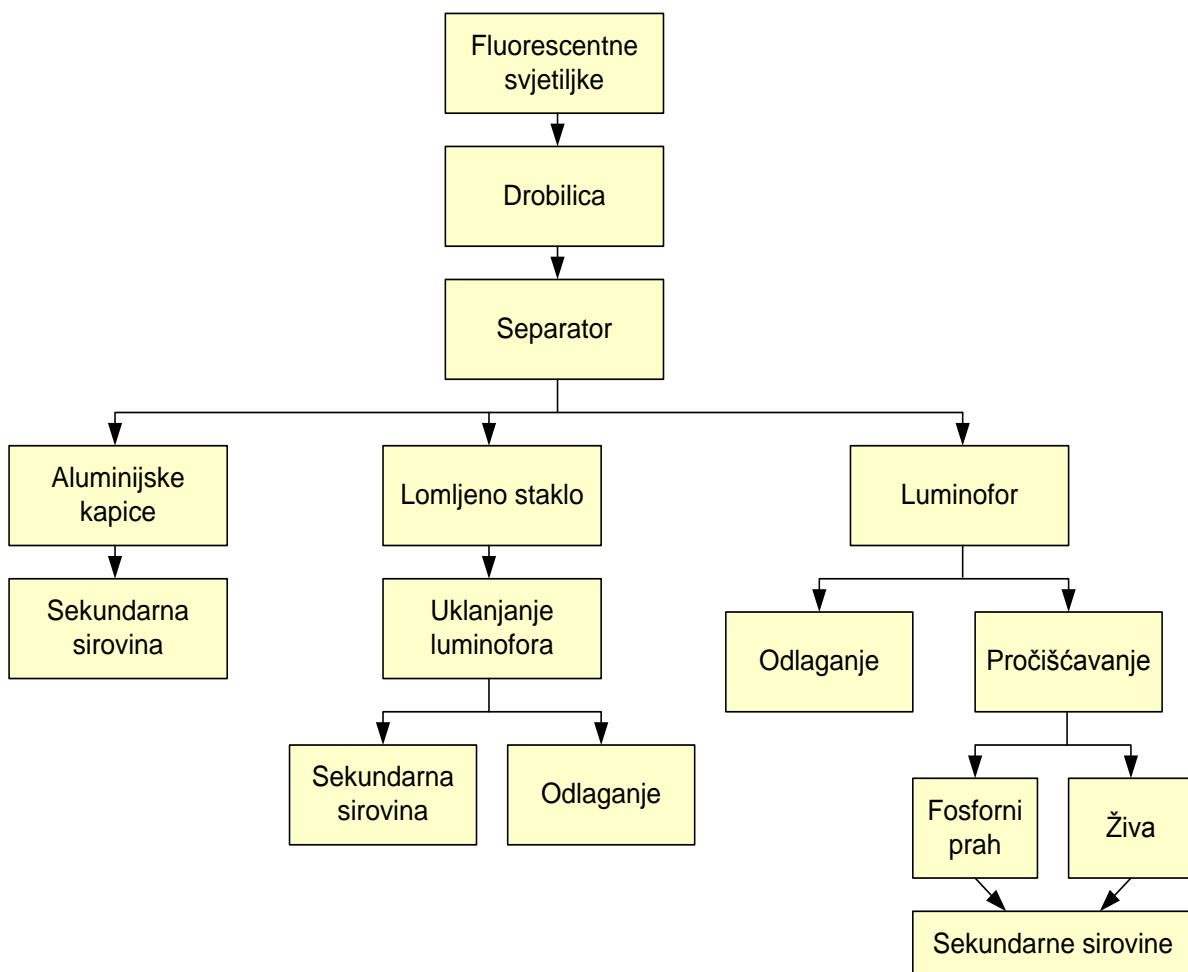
Fluorescentne svjetiljke

Drobilica

Separator

Aluminijske kapice

Sekundarna sirovina

Lomljeno staklo

Uklanjanje luminofora

Sekundarna sirovina

Odlaganje

Luminofor

Odlaganje

Pročišćavanje

Fosforni prah

Živa

Sekundarne sirovine